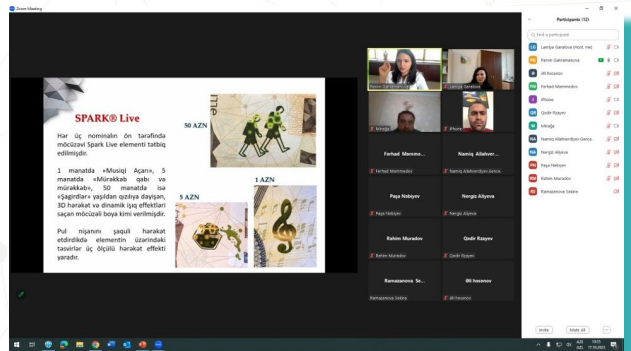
Zoom Meeting

SPARK® Live

Hər üç nominalın ön tərəfində mözüzəvi Spark Live elementi tətbiq edilmişdir.

1 manatda «Musiqi Açarı», 5 manatda «Mürəkkəb qabı və mürəkkəb», 50 manatda isə «Şagirdlər» yaşıldan qızılıya dəyişən, 3D hərəkət və dinamik işıq effektləri saçan mözüzəli boya kimi verilmişdir.

Pul nişanını şaquli hərəkət etdirdikdə elementin üzərindəki təsvirlər üç ölçülü hərəkət effekti yaradır.

50 AZN

5 AZN

1 AZN

Participants (12)

Find a participant

Lamiya Qarayeva (Host, me)
Pərvin Qəhrəmanova
illi hasanov
Farhad Mammadov
iPhone
Qadir Rzayev
Intrajja
Namiq Allahverdiyev-Genclo
Nergiz Aliyeva
Paşa Nabiyev
Rahim Muradov
Ramazanova Sakina

Pərvin Qəhrəmanova
Lamiya Qarayeva
Intrajja
iPhone

Farhad Mammo...
Farhad Mammadov
Namiq Allahver...
Namiq Allahverdiyev-Genclo
Paşa Nabiyev
Paşa Nabiyev
Nergiz Aliyeva
Nergiz Aliyeva
Rahim Muradov
Rahim Muradov
Qadir Rzayev
Qadir Rzayev
Ramazanova Sa...
Ramazanova Sakina
illi hasanov
illi hasanov

Invite
Mute All
...

AZE
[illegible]